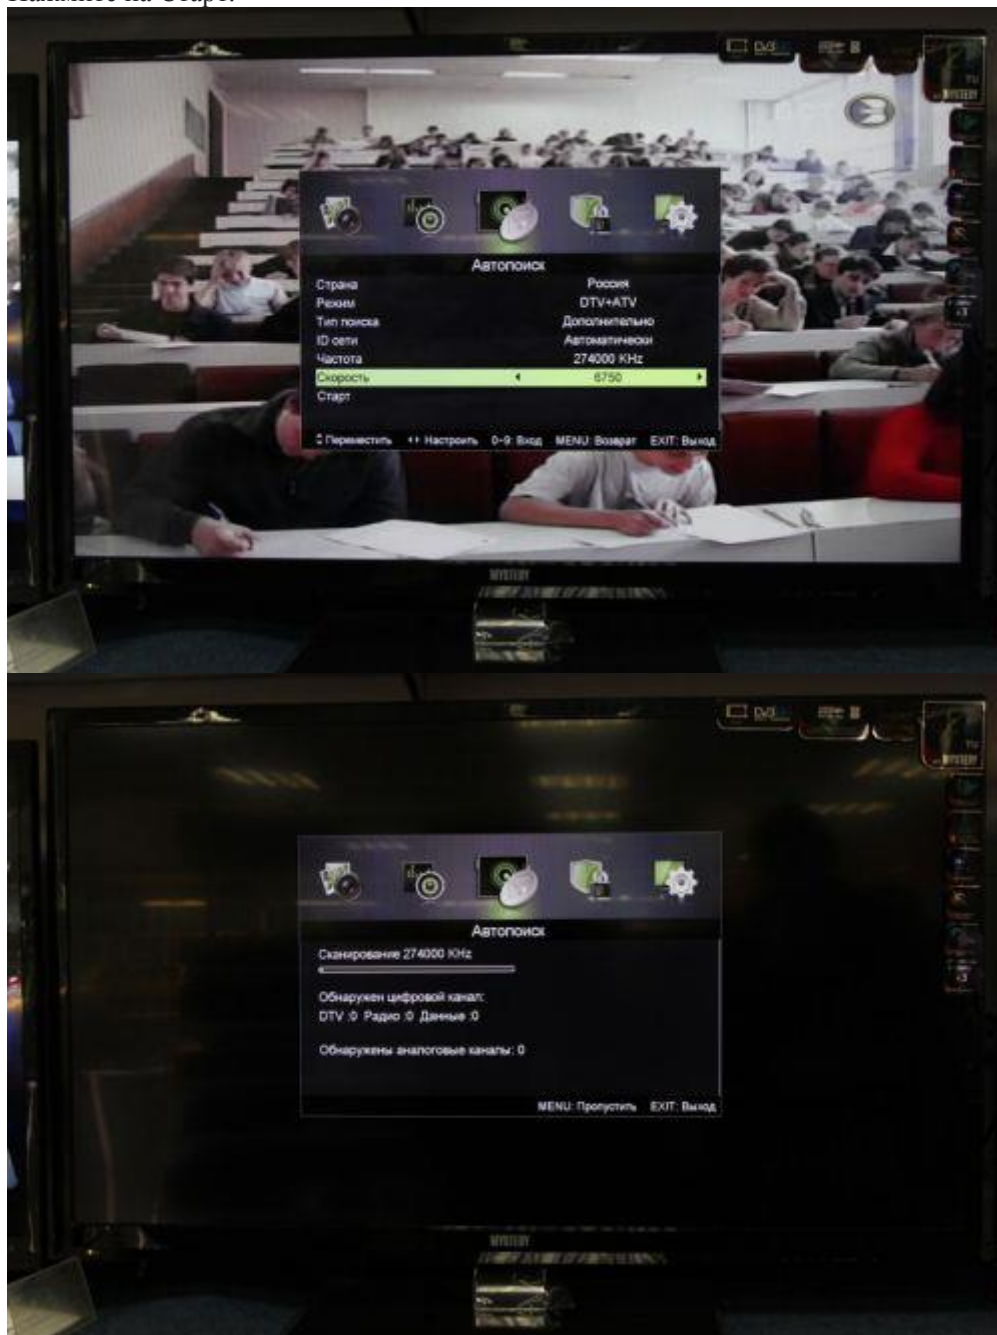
Нажимаем на Старт.

Автопоиск

Страна Россия
Режим DTV+ATV
Тип поиска Дополнительно
ID сети Автоматически
Частота 274000 KHz
Скорость 6750
Старт

Переместить Настроить 0-9: Вход MENU: Возврат EXIT: Выход

MYSTERY

Автопоиск

Сканирование 274000 KHz

Обнаружен цифровой канал:
DTV :0 Радио :0 Данные :0

Обнаружены аналоговые каналы: 0

MENU: Пропустить EXIT: Выход

MYSTERY